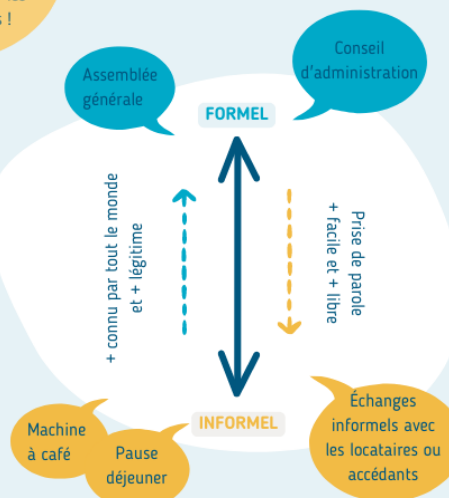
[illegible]s !

Assemblée générale

Conseil d'administration

FORMEL

+ connu par tout le monde et + légitime

Prise de parole + facile et + libre

INFORMEL

Machine à café

Pause déjeuner

Échanges informels avec les locataires ou accédants